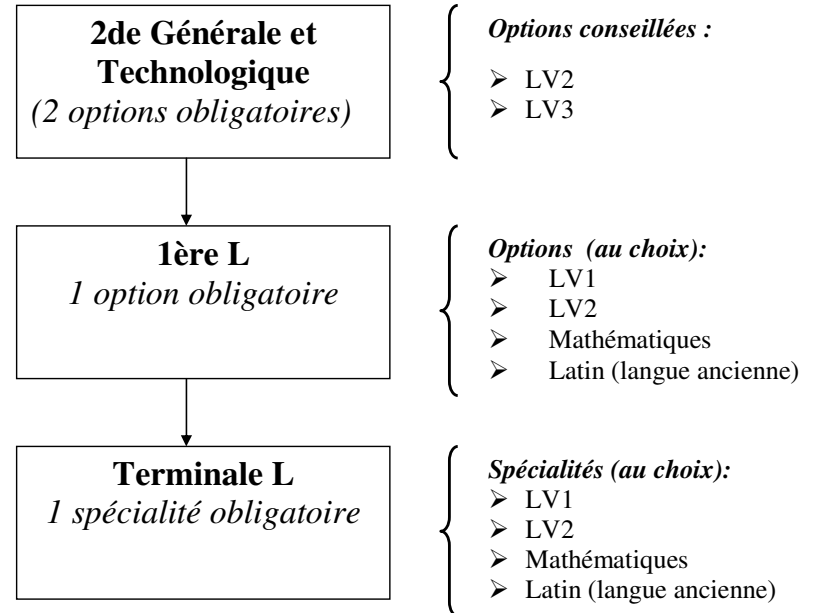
2de Générale et Technologique
(2 options obligatoires)

Options conseillées :
- LV2
- LV3

1ère L
1 option obligatoire

Options (au choix):
- LV1
- LV2
- Mathématiques
- Latin (langue ancienne)

Terminale L
1 spécialité obligatoire

Spécialités (au choix):
- LV1
- LV2
- Mathématiques
- Latin (langue ancienne)